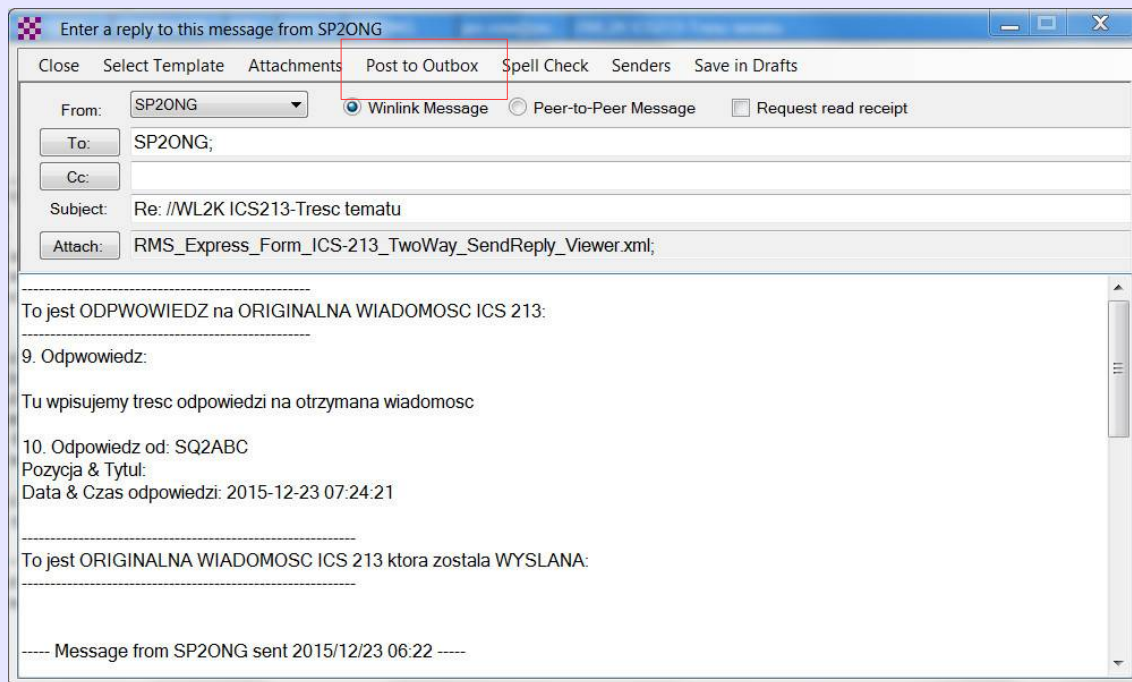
Enter a reply to this message from SP2ONG

Close Select Template Attachments Post to Outbox Spell Check Senders Save in Drafts

From: SP2ONG
Winlink Message
Peer-to-Peer Message
Request read receipt

To: SP2ONG;
Cc:
Subject: Re: //WL2K ICS213-Tresc tematu
Attach: RMS_Express_Form_ICS-213_TwoWay_SendReply_Viewer.xml;

----------------------------------------------------
To jest ODPWOWIEDZ na ORIGINALNA WIADOMOSC ICS 213:
----------------------------------------------------
9. Odpwowiedz:

Tu wpisujemy tresc odpowiedzi na otrzymana wiadomosc

10. Odpowiedz od: SQ2ABC
Pozycja & Tytul:
Data & Czas odpowiedzi: 2015-12-23 07:24:21

------------------------------------------------------------
To jest ORIGINALNA WIADOMOSC ICS 213 ktora zostala WYSLANA:
------------------------------------------------------------

----- Message from SP2ONG sent 2015/12/23 06:22 -----